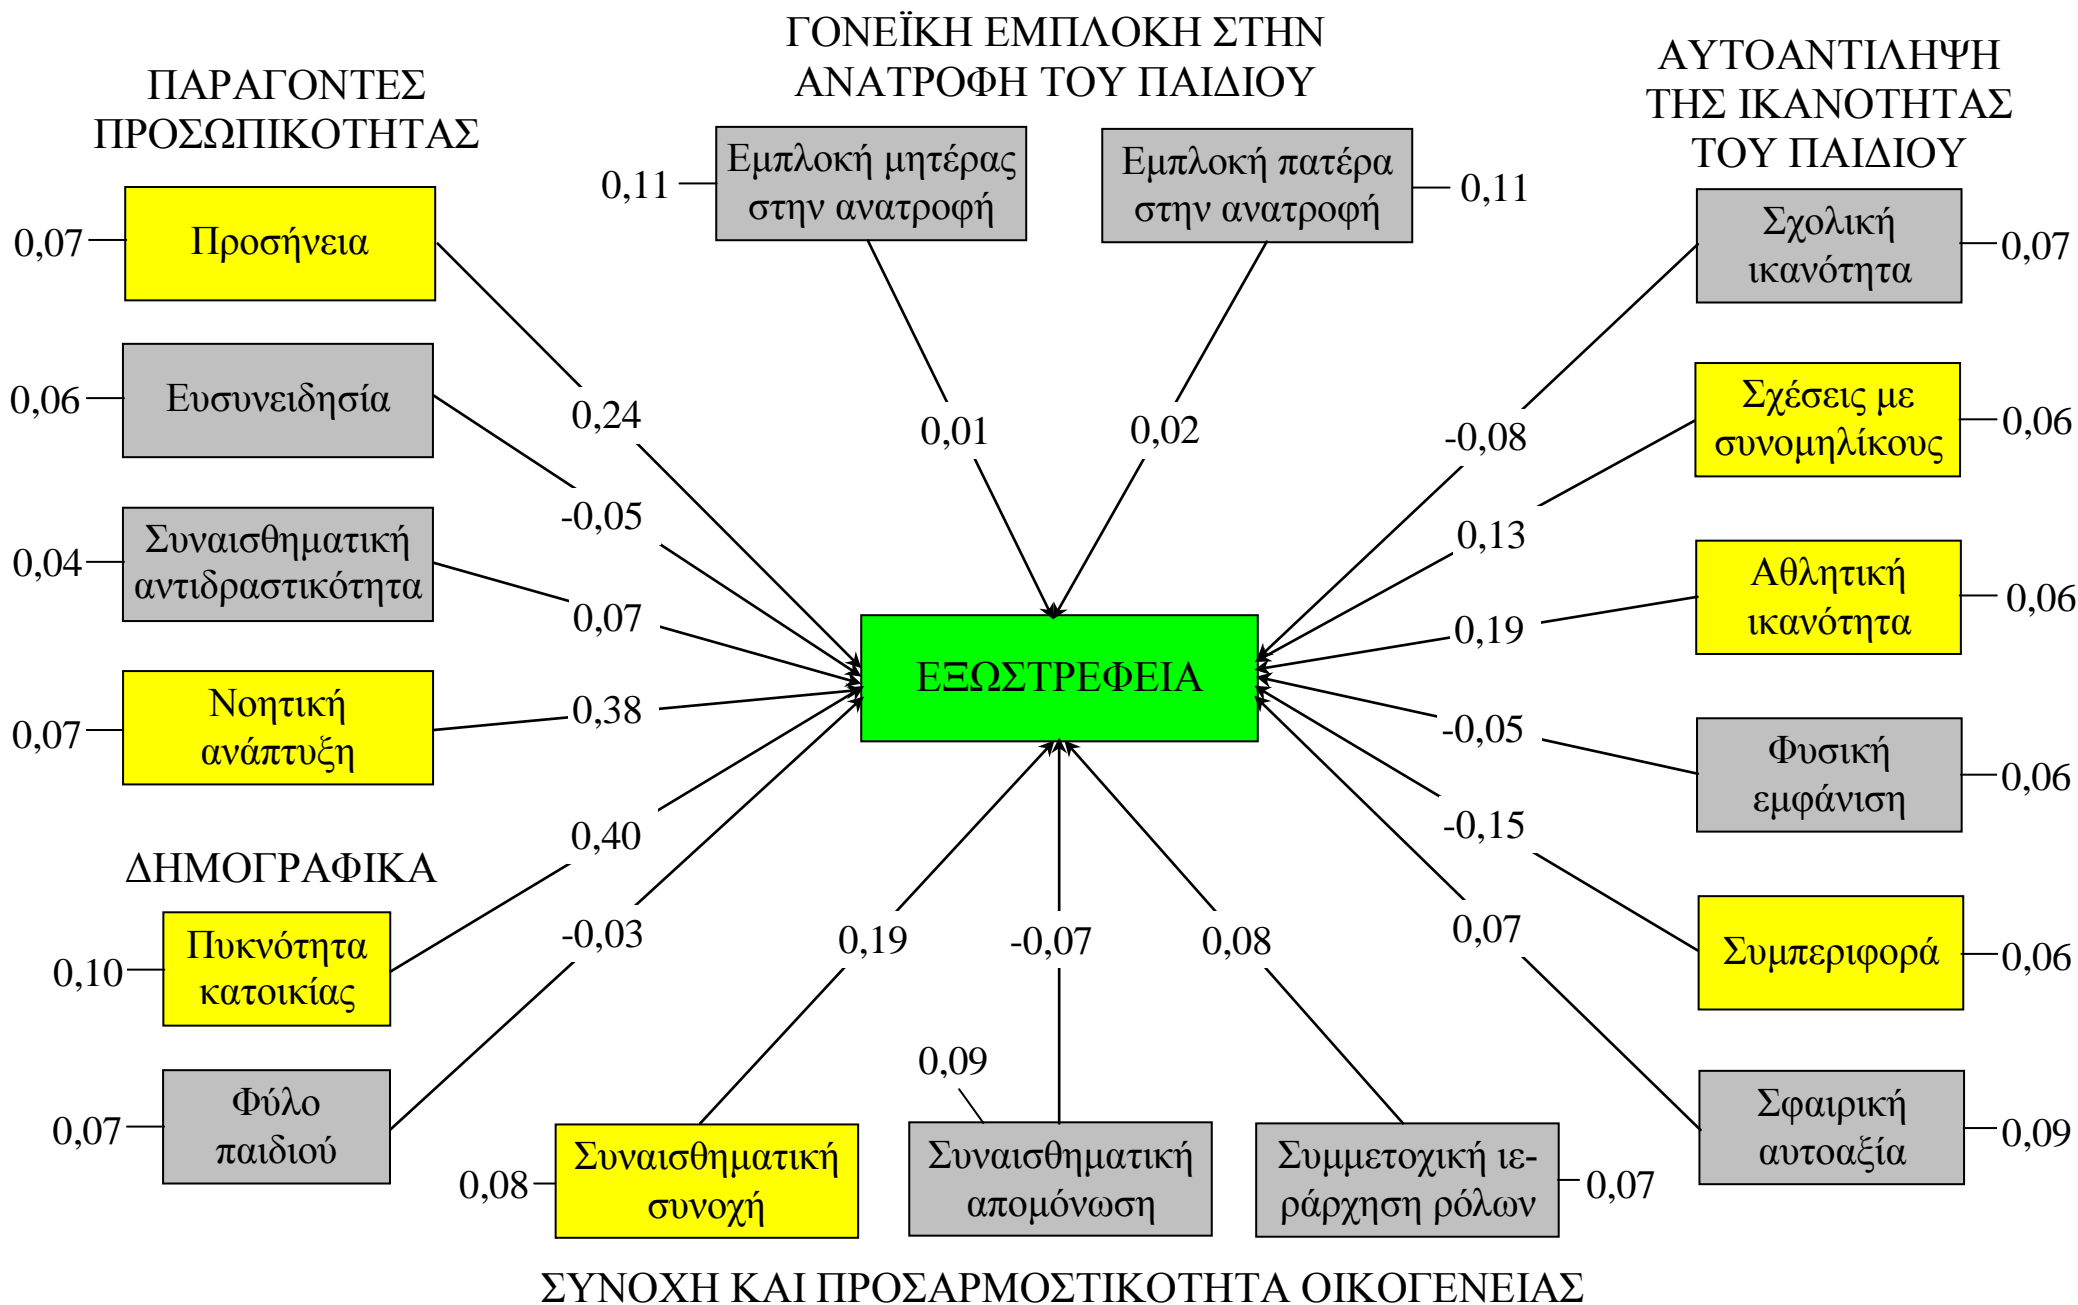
ΓΟΝΕΪΚΗ ΕΜΠΛΟΚΗ ΣΤΗΝ ΑΝΑΤΡΟΦΗ ΤΟΥ ΠΑΙΔΙΟΥ

ΠΑΡΑΓΟΝΤΕΣ ΠΡΟΣΩΠΙΚΟΤΗΤΑΣ

ΑΥΤΟΑΝΤΙΛΗΨΗ ΤΗΣ ΙΚΑΝΟΤΗΤΑΣ ΤΟΥ ΠΑΙΔΙΟΥ

0,11 Εμπλοκή μητέρας στην ανατροφή

Εμπλοκή πατέρα στην ανατροφή 0,11

0,07 Προσήνεια

Σχολική ικανότητα 0,07

0,06 Ευσυνειδησία

Σχέσεις με συνομηλίκους 0,06

0,04 Συναισθηματική αντιδραστικότητα

Αθλητική ικανότητα 0,06

0,07 Νοητική ανάπτυξη

Φυσική εμφάνιση 0,06

0,24

-0,05

0,07

0,38

0,40

-0,03

0,01

0,02

-0,08

0,13

0,19

-0,05

-0,15

0,07

ΕΞΩΣΤΡΕΦΕΙΑ

ΔΗΜΟΓΡΑΦΙΚΑ

0,10 Πυκνότητα κατοικίας

Συμπεριφορά 0,06

0,07 Φύλο παιδιού

Σφαιρική αυτοαξία 0,09

0,19

-0,07

0,08

0,09

0,08 Συναισθηματική συνοχή

Συναισθηματική απομόνωση

Συμμετοχική ιεράρχηση ρόλων 0,07

ΣΥΝΟΧΗ ΚΑΙ ΠΡΟΣΑΡΜΟΣΤΙΚΟΤΗΤΑ ΟΙΚΟΓΕΝΕΙΑΣ